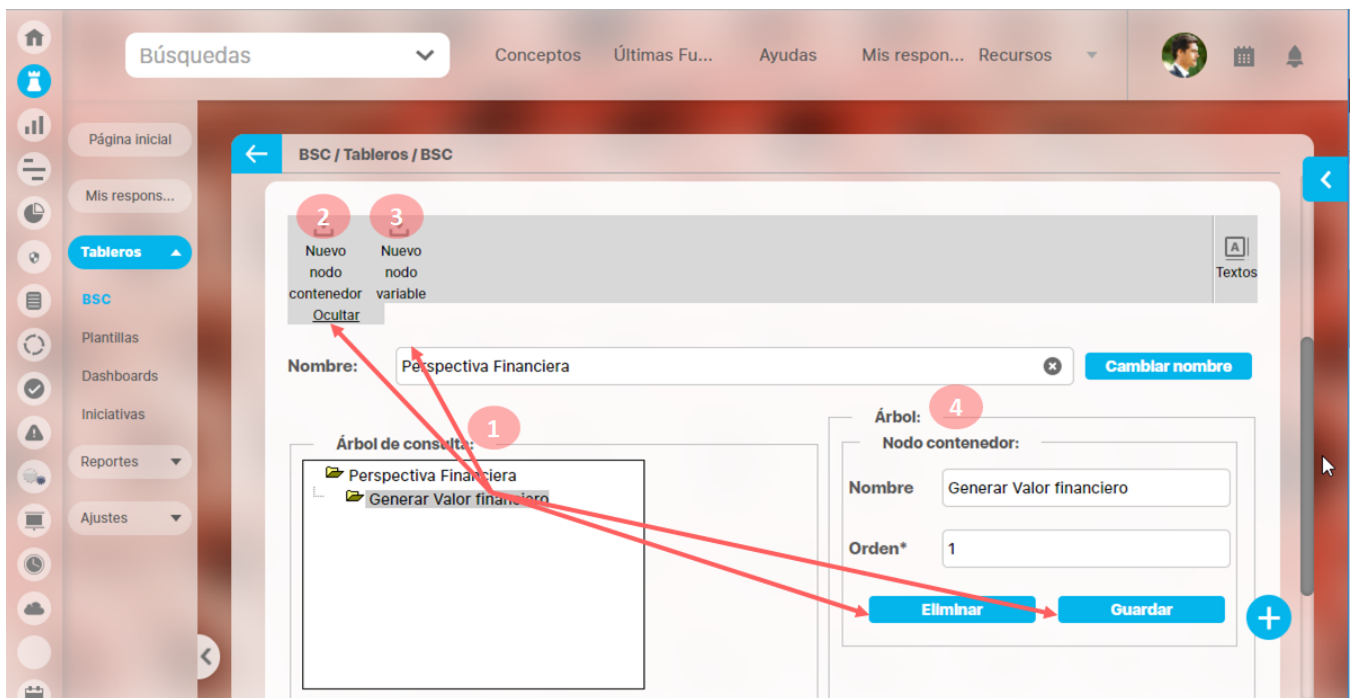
Búsquedas

Conceptos Últimas Fu... Ayudas Mis respon... Recursos

Página inicial

Mis respons...

Tableros

BSC

Plantillas

Dashboards

Iniciativas

Reportes

Ajustes

BSC / Tableros / BSC

2 3

Nuevo nodo contenedor

Nuevo nodo variable

Ocultar

Textos

Nombre: Perspectiva Financiera

Cambiar nombre

1

Árbol de consulta:

Perspectiva Financiera

Generar Valor financiero

4

Árbol:

Nodo contenedor:

Nombre Generar Valor financiero

Orden* 1

Eliminar

Guardar